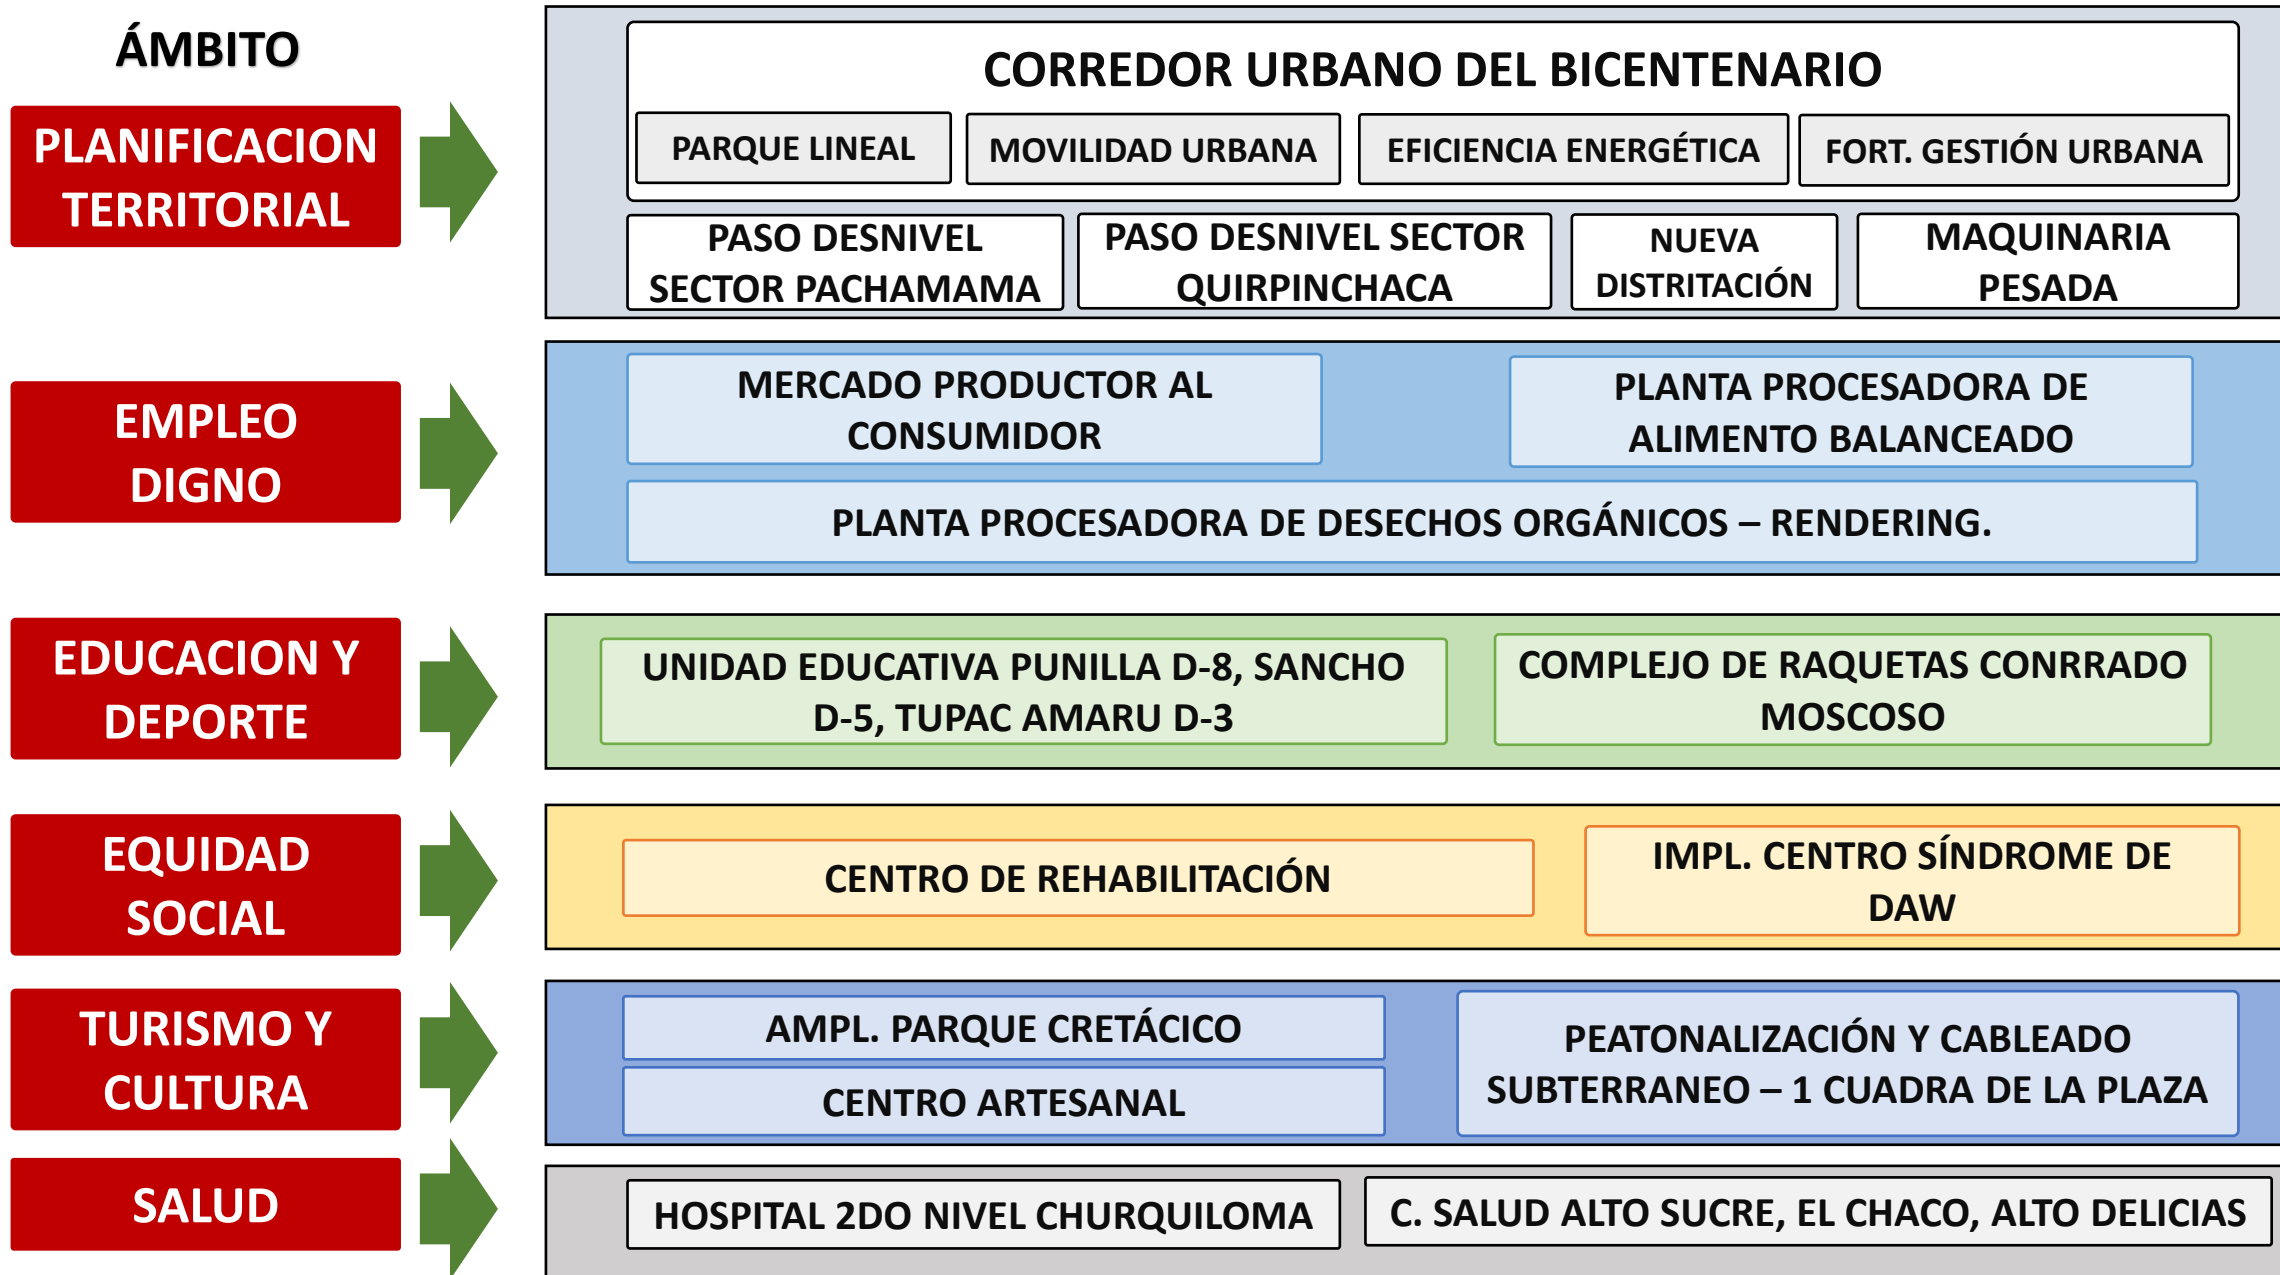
ÁMBITO

PLANIFICACION TERRITORIAL

CORREDOR URBANO DEL BICENTENARIO

PARQUE LINEAL

MOVILIDAD URBANA

EFICIENCIA ENERGÉTICA

FORT. GESTIÓN URBANA

PASO DESNIVEL SECTOR PACHAMAMA

PASO DESNIVEL SECTOR QUIRPINCHACA

NUEVA DISTRITACIÓN

MAQUINARIA PESADA

EMPLEO DIGNO

MERCADO PRODUCTOR AL CONSUMIDOR

PLANTA PROCESADORA DE ALIMENTO BALANCEADO

PLANTA PROCESADORA DE DESECHOS ORGÁNICOS – RENDERING.

EDUCACION Y DEPORTE

UNIDAD EDUCATIVA PUNILLA D-8, SANCHO D-5, TUPAC AMARU D-3

COMPLEJO DE RAQUETAS CONRRADO MOSCOSO

EQUIDAD SOCIAL

CENTRO DE REHABILITACIÓN

IMPL. CENTRO SÍNDROME DE DAW

TURISMO Y CULTURA

AMPL. PARQUE CRETÁCICO

CENTRO ARTESANAL

PEATONALIZACIÓN Y CABLEADO SUBTERRANEO – 1 CUADRA DE LA PLAZA

SALUD

HOSPITAL 2DO NIVEL CHURQUILOMA

C. SALUD ALTO SUCRE, EL CHACO, ALTO DELICIAS